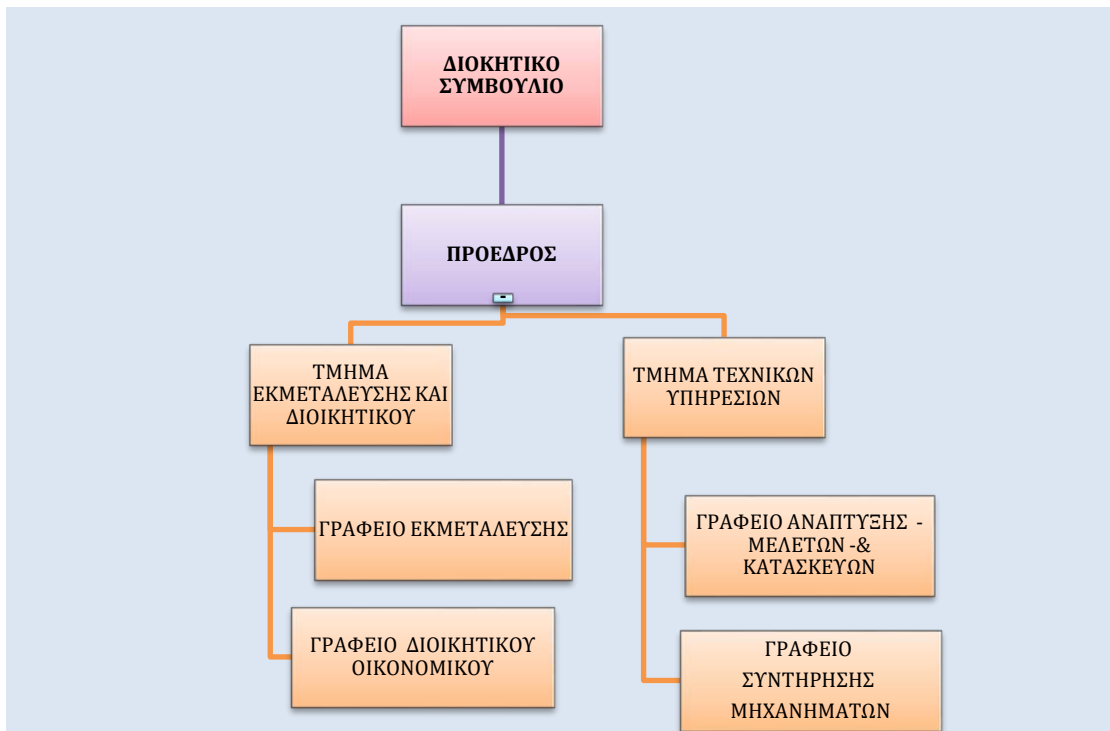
ΔΙΟΚΗΤΙΚΟ ΣΥΜΒΟΥΛΙΟ

ΠΡΟΕΔΡΟΣ

ΤΜΗΜΑ ΕΚΜΕΤΑΛΕΥΣΗΣ ΚΑΙ ΔΙΟΙΚΗΤΙΚΟΥ

ΤΜΗΜΑ ΤΕΧΝΙΚΩΝ ΥΠΗΡΕΣΙΩΝ

ΓΡΑΦΕΙΟ ΕΚΜΕΤΑΛΕΥΣΗΣ

ΓΡΑΦΕΙΟ ΔΙΟΙΚΗΤΙΚΟΥ ΟΙΚΟΝΟΜΙΚΟΥ

ΓΡΑΦΕΙΟ ΑΝΑΠΤΥΞΗΣ - ΜΕΛΕΤΩΝ -& ΚΑΤΑΣΚΕΥΩΝ

ΓΡΑΦΕΙΟ ΣΥΝΤΗΡΗΣΗΣ ΜΗΧΑΝΗΜΑΤΩΝ